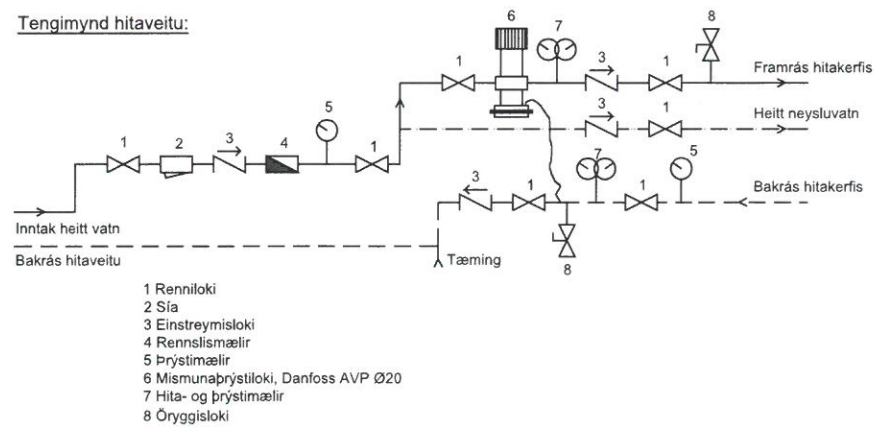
Tengimynd hitaveitu:

6
7
8
1
3
1
Framrás hitakerfis
5
3
1
Heitt neysluvatn
1
2
3
4
1
7
5
3
1
1
Bakrás hitakerfis
Inntak heitt vatn
Bakrás hitaveitu
Tæming
8

1 Renniloki
2 Sía
3 Einstreymisloki
4 Rennslismælir
5 Þrýstimælir
6 Mismunaþrýstiloki, Danfoss AVP Ø20
7 Hita- og þrýstimælir
8 Öryggisloki